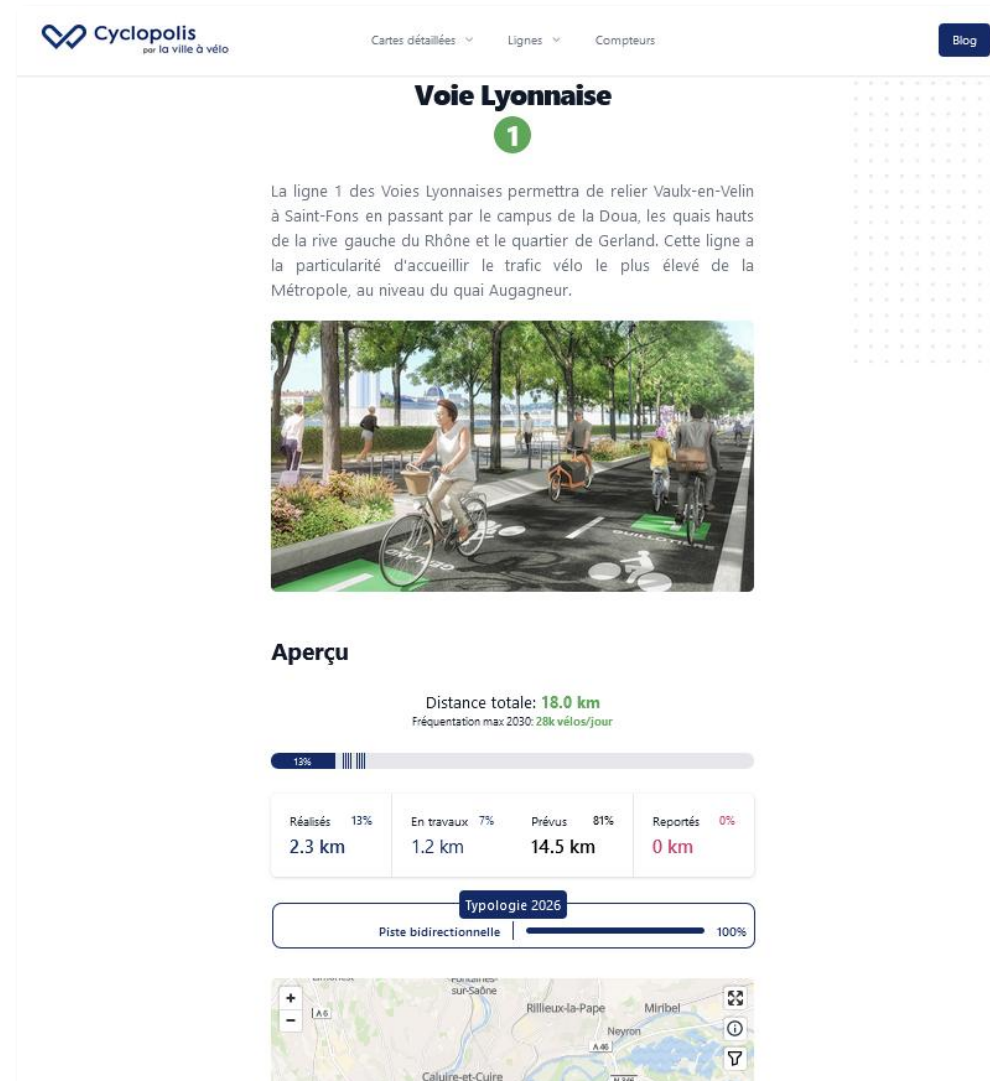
Cyclopolis
par la ville à vélo

Cartes détaillées
Lignes
Compteurs

Blog

Voie Lyonnaise

1

La ligne 1 des Voies Lyonnaises permettra de relier Vaulx-en-Velin à Saint-Fons en passant par le campus de la Doua, les quais hauts de la rive gauche du Rhône et le quartier de Gerland. Cette ligne a la particularité d'accueillir le trafic vélo le plus élevé de la Métropole, au niveau du quai Augagneur.

Aperçu

Distance totale: 18.0 km
Fréquentation max 2030: 28k vélos/jour

13%

| Réalisés 13% | En travaux 7% | Prévus 81% | Reportés 0% |
|---|---|---|---|
| 2.3 km | 1.2 km | 14.5 km | 0 km |

Typologie 2026
Piste bidirectionnelle 100%

+
−
A6
sur-Saône
Rillieux-la-Pape
Miribel
Neyron
A46
Caluire-et-Cuire